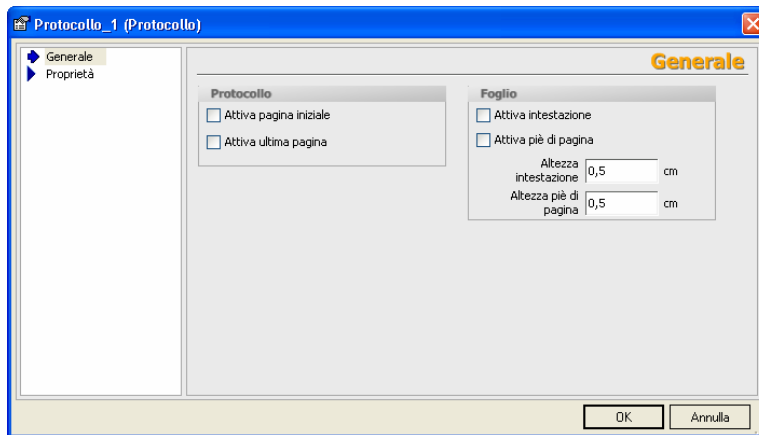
Protocollo_1 (Protocollo)

Generale
Proprietà

Generale

Protocollo
Attiva pagina iniziale
Attiva ultima pagina

Foglio
Attiva intestazione
Attiva piè di pagina
Altezza intestazione 0,5 cm
Altezza piè di pagina 0,5 cm

OK
Annulla